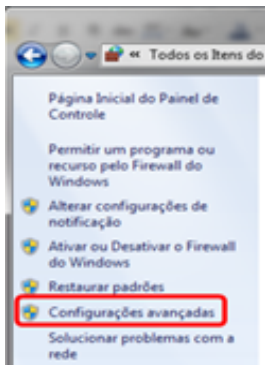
« Todos os Itens do

Página Inicial do Painel de Controle

Permitir um programa ou recurso pelo Firewall do Windows

Alterar configurações de notificação

Ativar ou Desativar o Firewall do Windows

Restaurar padrões

Configurações avançadas

Solucionar problemas com a rede